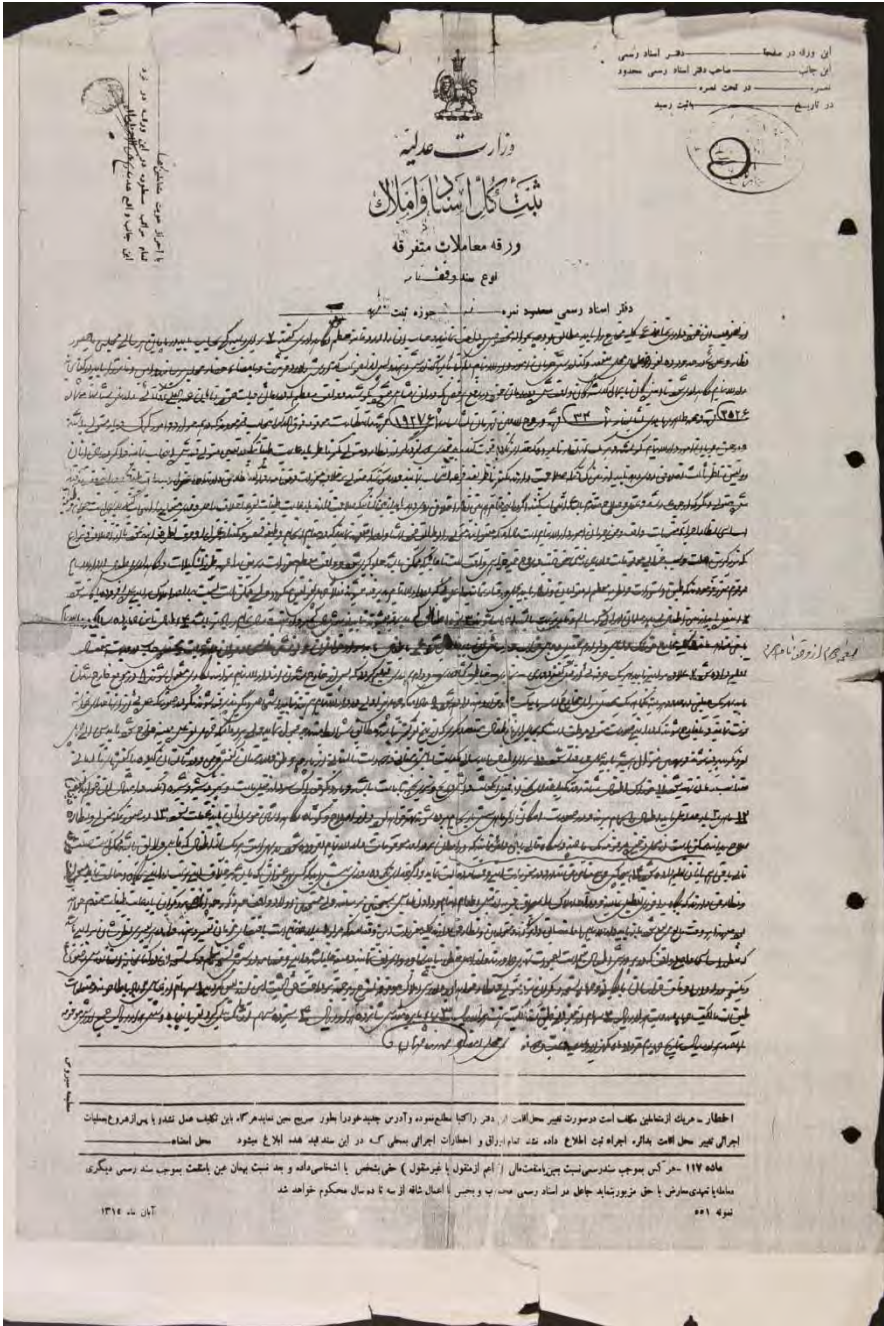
این ورقه در صفحهـــــــــــ دفتر اسناد رسمی
این جانب ـــــــــــ صاحب دفتر اسناد رسمی محدود
نمرهـــــــــــ در تحت نمره ـــــــــــ
در تاریخ ـــــــــــ بثبت رسید

وزارت عدلیه
ثبت کل اسناد و املاک
ورقه معاملات متفرقه
نوع سند وقفنامه

دفتر اسناد رسمی محدود نمرهـــــــ حوزه ثبت ـــــــ

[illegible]

اخطار ـ هریک از متعاملین مکلف است در صورت تغییر محل اقامت از دفتر رسماً اطلاع نموده و آدرس جدید خود را بطور صریح معین نماید هرگاه این تکلیف عمل نشده و پس از صدور عملیات اجرائی تغییر محل اقامت بدهد اجراء ثبت اطلاع داده شد تمام اوراق و اخطارات اجرائی بمحلی که در این سند قید شده ابلاغ میشود محل امضاء

ماده ۱۱۷ ـ هر کس بموجب سند رسمی نسبت بعین یا منفعت مالی (اعم از منقول یا غیر منقول) حقی بشخص یا اشخاصی داده و بعد نسبت بهمان عین یا منفعت بموجب سند رسمی دیگری معامله یا تعهدی معارض با حق مزبور بنماید جاعل در اسناد رسمی محسوب و بحبس با اعمال شاقه از سه تا ده سال محکوم خواهد شد

نمره ۵۵۱
آبان ماه ۱۳۱۴